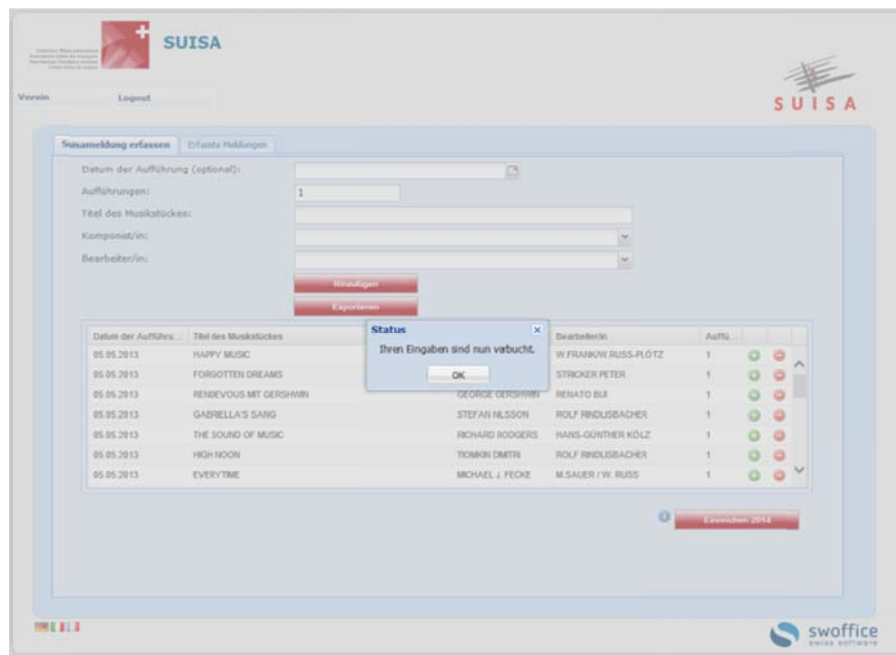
SUISA

Verein

Logout

SUISA

Susanmeldung erfassen

Erfasste Meldungen

Datum der Aufführung (optional):

Aufführungen:

1

Titel des Musikstückes:

Komponist/in:

Bearbeiter/in:

Hinzufügen

Exportieren

| Datum der Aufführu... | Titel des Musikstückes | | Bearbeiter/in | Auffü... |
|---|---|---|---|---|
| 05.05.2013 | HAPPY MUSIC | | W.FRANK/W.RUSS-PLÖTZ | 1 |
| 05.05.2013 | FORGOTTEN DREAMS | | STRICKER PETER | 1 |
| 05.05.2013 | RENDEVOUS MIT GERSHWIN | GEORGE GERSHWIN | RENATO BUI | 1 |
| 05.05.2013 | GABRIELLA'S SANG | STEFAN NILSSON | ROLF RINDLISBACHER | 1 |
| 05.05.2013 | THE SOUND OF MUSIC | RICHARD RODGERS | HANS-GÜNTHER KÖLZ | 1 |
| 05.05.2013 | HIGH NOON | TIOMKIN DMITRI | ROLF RINDLISBACHER | 1 |
| 05.05.2013 | EVERYTIME | MICHAEL J. FECKE | M.SAUER / W. RUSS | 1 |

Status

Ihren Eingaben sind nun verbucht.

OK

Einreichen 2014

swoffice
swiss software